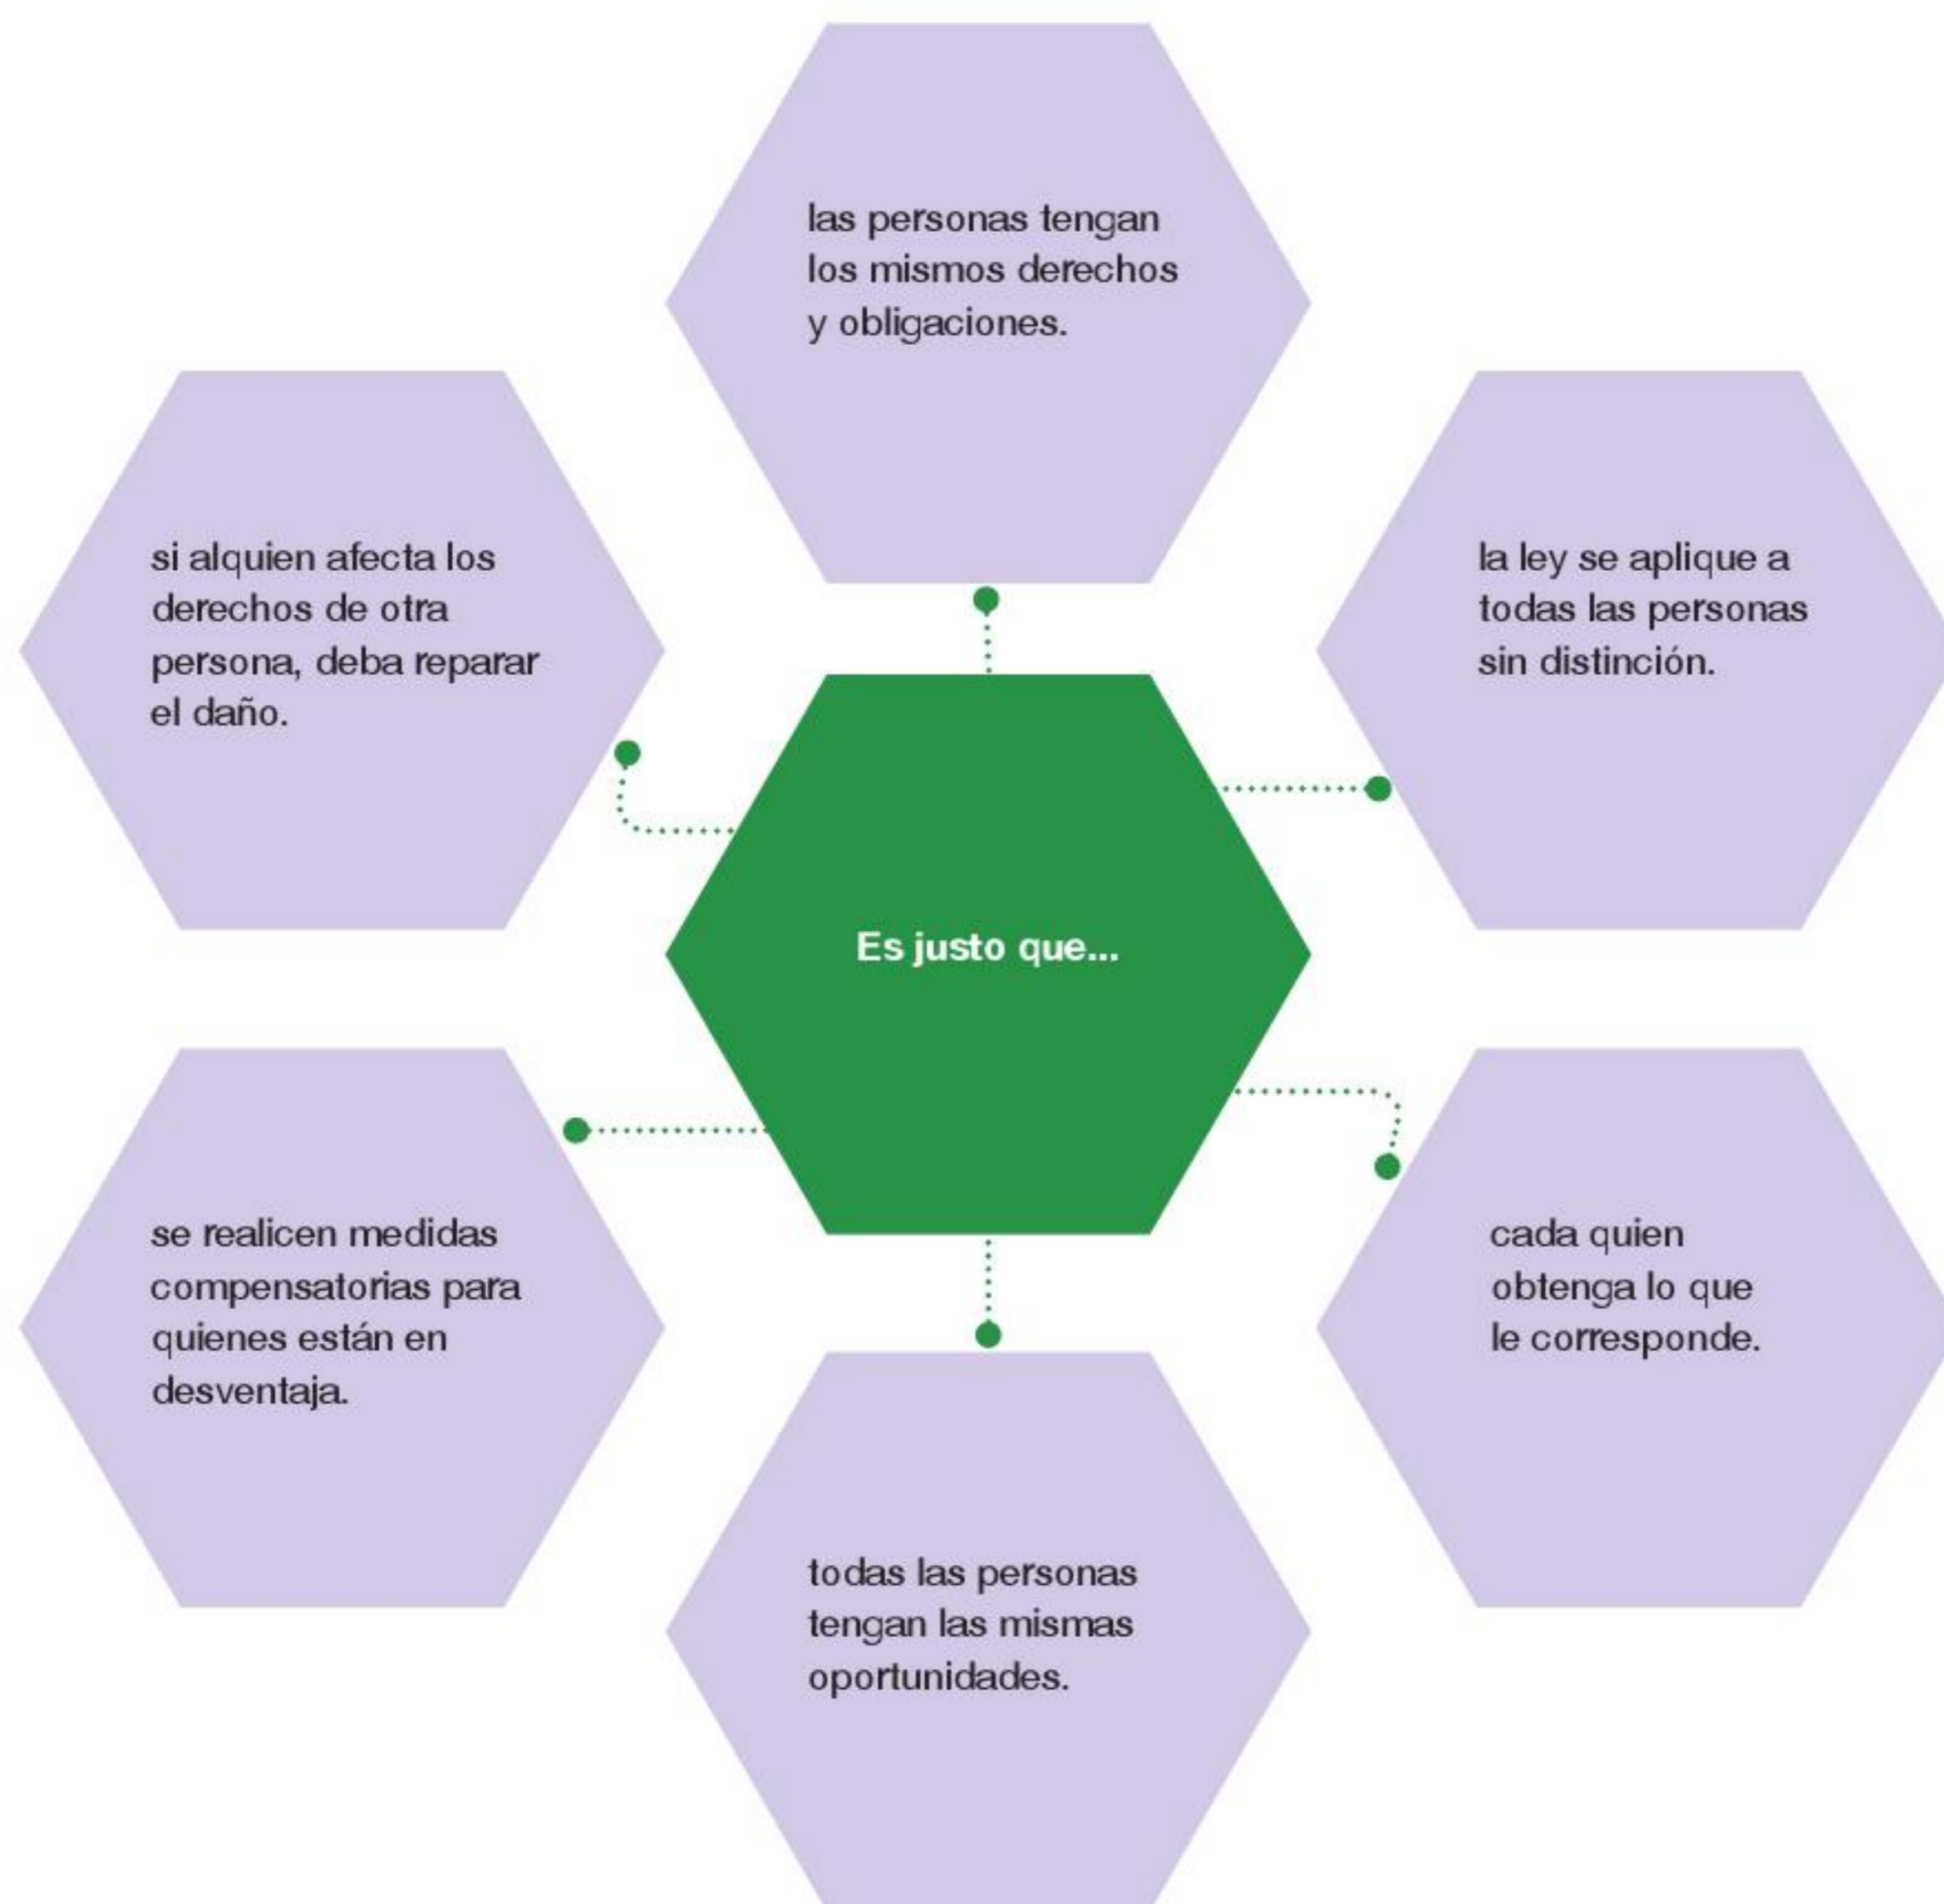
las personas tengan los mismos derechos y obligaciones.

si alquien afecta los derechos de otra persona, deba reparar el daño.

la ley se aplique a todas las personas sin distinción.

Es justo que...

se realicen medidas compensatorias para quienes están en desventaja.

cada quien obtenga lo que le corresponde.

todas las personas tengan las mismas oportunidades.